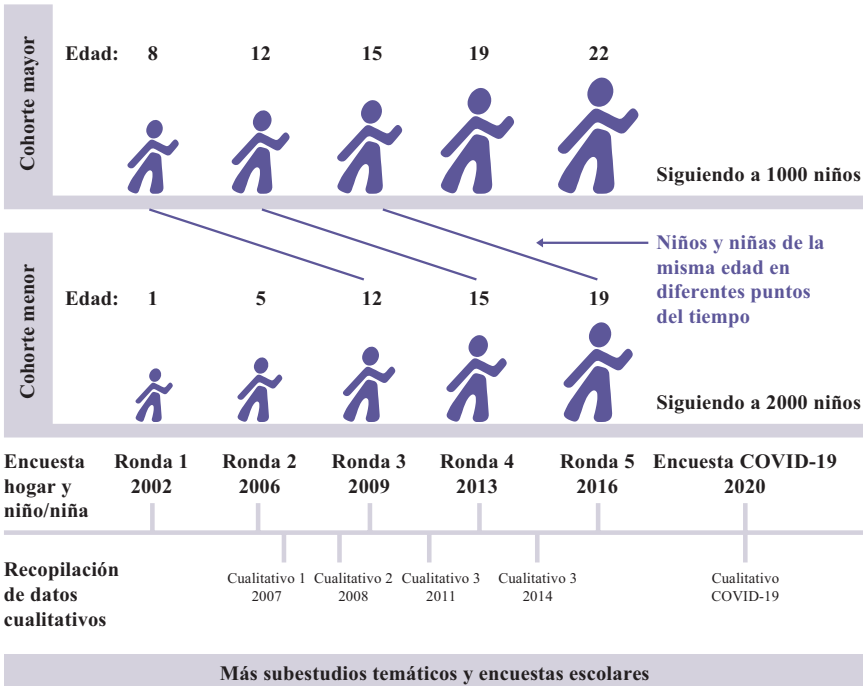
Cohorte mayor

Edad: 8 12 15 19 22

Siguiendo a 1000 niños

Niños y niñas de la misma edad en diferentes puntos del tiempo

Cohorte menor

Edad: 1 5 12 15 19

Siguiendo a 2000 niños

Encuesta hogar y niño/niña

Ronda 1 2002

Ronda 2 2006

Ronda 3 2009

Ronda 4 2013

Ronda 5 2016

Encuesta COVID-19 2020

Recopilación de datos cualitativos

Cualitativo 1 2007

Cualitativo 2 2008

Cualitativo 3 2011

Cualitativo 3 2014

Cualitativo COVID-19

Más subestudios temáticos y encuestas escolares